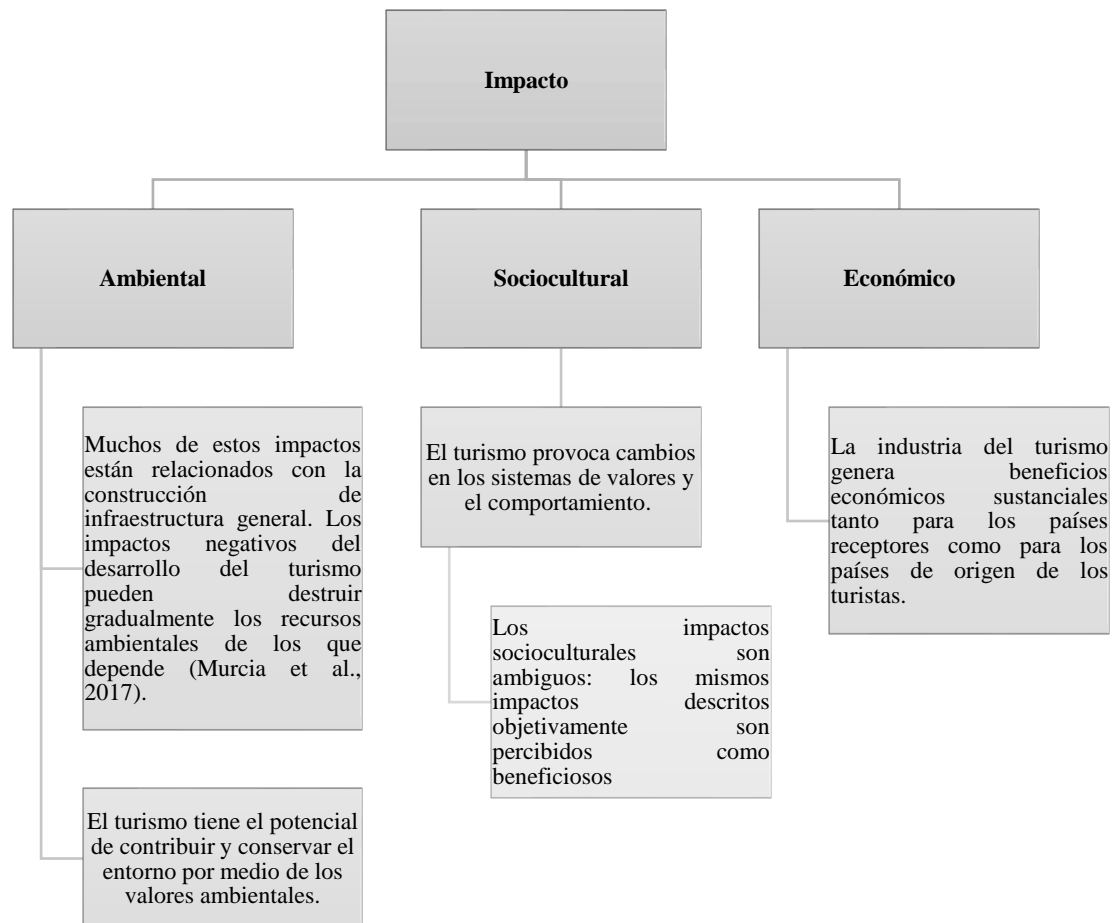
Impacto

Ambiental

Sociocultural

Económico

Muchos de estos impactos están relacionados con la construcción de infraestructura general. Los impactos negativos del desarrollo del turismo pueden destruir gradualmente los recursos ambientales de los que depende (Murcia et al., 2017).

El turismo tiene el potencial de contribuir y conservar el entorno por medio de los valores ambientales.

El turismo provoca cambios en los sistemas de valores y el comportamiento.

Los impactos socioculturales son ambiguos: los mismos impactos descritos objetivamente son percibidos como beneficiosos

La industria del turismo genera beneficios económicos sustanciales tanto para los países receptores como para los países de origen de los turistas.